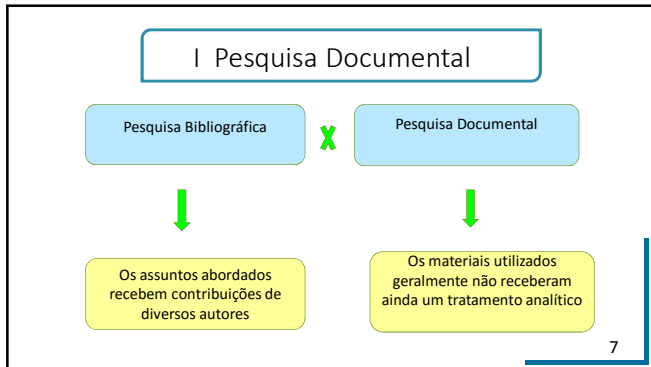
I Pesquisa Documental

Pesquisa Bibliográfica

X

Pesquisa Documental

Os assuntos abordados recebem contribuições de diversos autores

Os materiais utilizados geralmente não receberam ainda um tratamento analítico

7